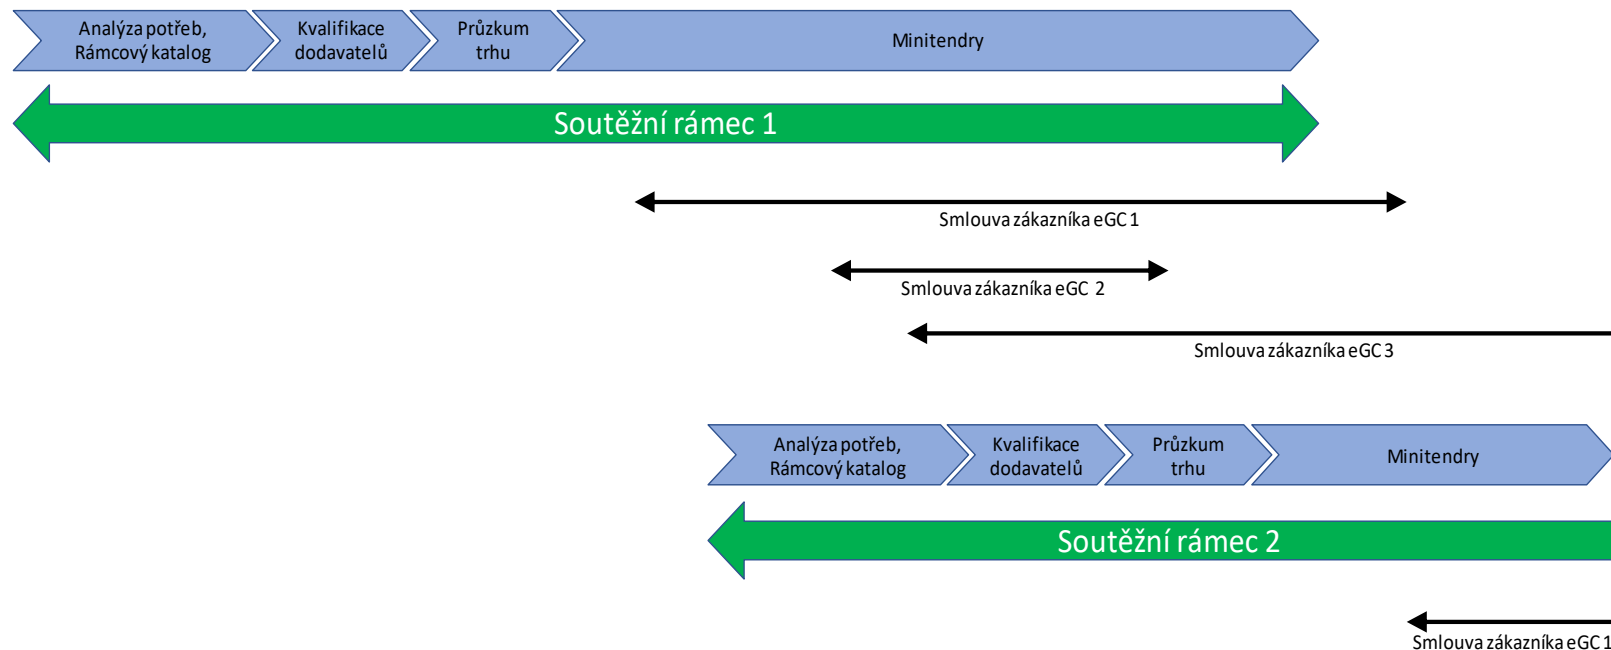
Analýza potřeb, Rámcový katalog

Kvalifikace dodavatelů

Průzkum trhu

Minitendry

Soutěžní rámec 1

Smlouva zákazníka eGC 1

Smlouva zákazníka eGC 2

Smlouva zákazníka eGC 3

Analýza potřeb, Rámcový katalog

Kvalifikace dodavatelů

Průzkum trhu

Minitendry

Soutěžní rámec 2

Smlouva zákazníka eGC 1